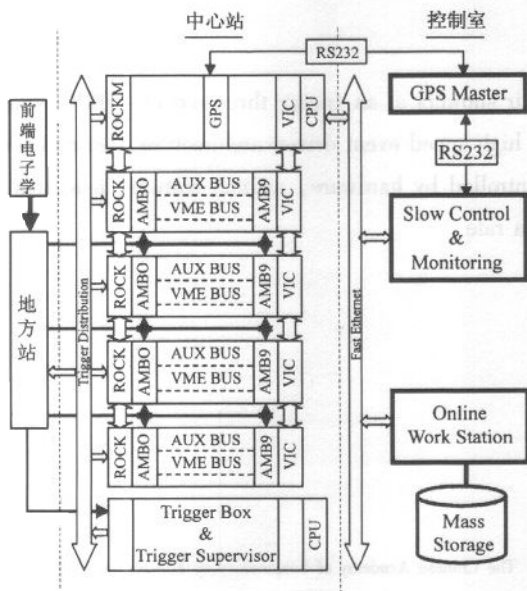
中心站

控制室

RS232

ROCKM

GPS

VIC

CPU

GPS Master

RS232

前端电子学

ROCK

AMBO

AUX BUS

VME BUS

AMB9

VIC

Slow Control & Monitoring

地方站

Trigger Distribution

ROCK

AMBO

AUX BUS

VME BUS

AMB9

VIC

Fast Ethernet

ROCK

AMBO

AUX BUS

VME BUS

AMB9

VIC

Online Work Station

ROCK

AMBO

AUX BUS

VME BUS

AMB9

VIC

Trigger Box & Trigger Supervisor

CPU

Mass Storage